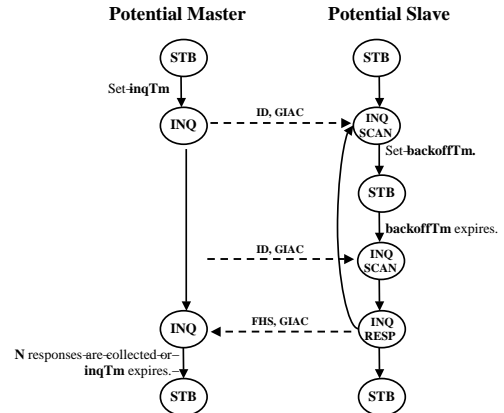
Potential Master

Potential Slave

STB

STB

Set inqTm

INQ

ID, GIAC

INQ SCAN

Set backoffTm.

STB

backoffTm expires.

ID, GIAC

INQ SCAN

INQ

FHS, GIAC

INQ RESP

N responses are collected or inqTm expires.

STB

STB